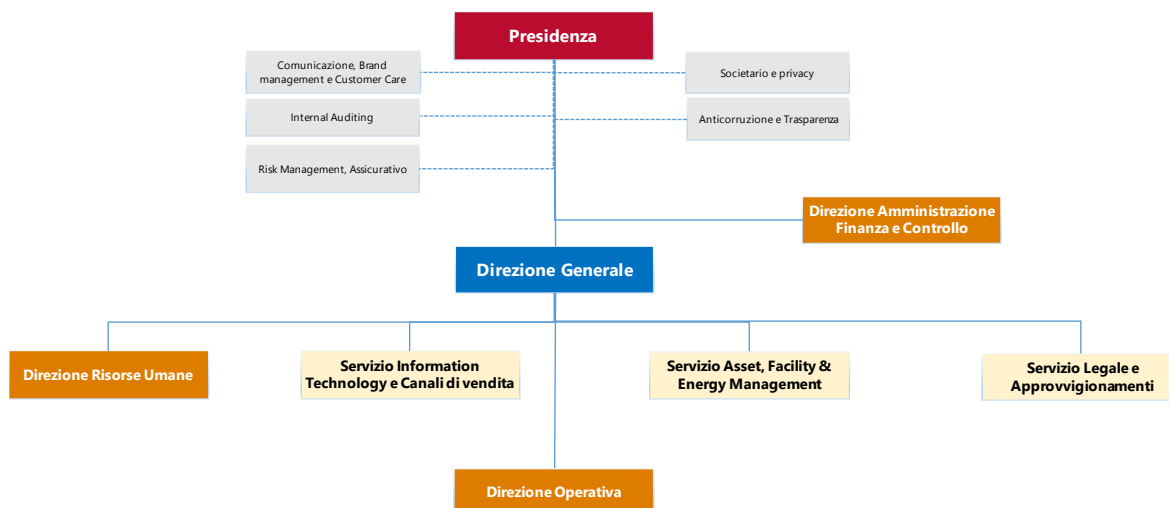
Presidenza

Comunicazione, Brand management e Customer Care

Internal Auditing

Risk Management, Assicurativo

Societario e privacy

Anticorruzione e Trasparenza

Direzione Amministrazione Finanza e Controllo

Direzione Generale

Direzione Risorse Umane

Servizio Information Technology e Canali di vendita

Servizio Asset, Facility & Energy Management

Servizio Legale e Approvvigionamenti

Direzione Operativa